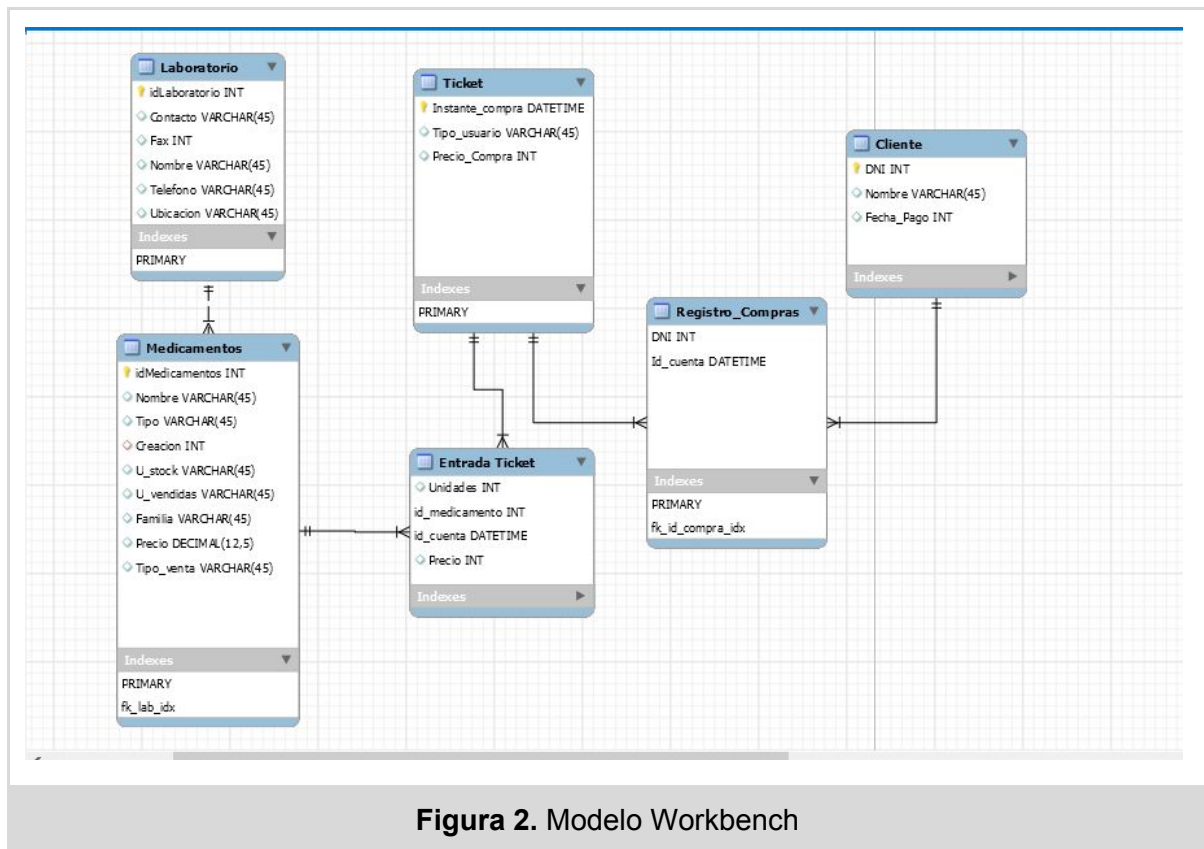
Laboratorio
idLaboratorio INT
Contacto VARCHAR(45)
Fax INT
Nombre VARCHAR(45)
Telefono VARCHAR(45)
Ubicacion VARCHAR(45)
Indexes
PRIMARY

Ticket
Instante_compra DATETIME
Tipo_usuario VARCHAR(45)
Precio_Compra INT
Indexes
PRIMARY

Cliente
DNI INT
Nombre VARCHAR(45)
Fecha_Pago INT
Indexes

Registro_Compras
DNI INT
Id_cuenta DATETIME
Indexes
PRIMARY
fk_id_compra_idx

Medicamentos
idMedicamentos INT
Nombre VARCHAR(45)
Tipo VARCHAR(45)
Creacion INT
U_stock VARCHAR(45)
U_vendidas VARCHAR(45)
Familia VARCHAR(45)
Precio DECIMAL(12,5)
Tipo_venta VARCHAR(45)
Indexes
PRIMARY
fk_lab_idx

Entrada Ticket
Unidades INT
id_medicamento INT
id_cuenta DATETIME
Precio INT
Indexes

**Figura 2.** Modelo Workbench